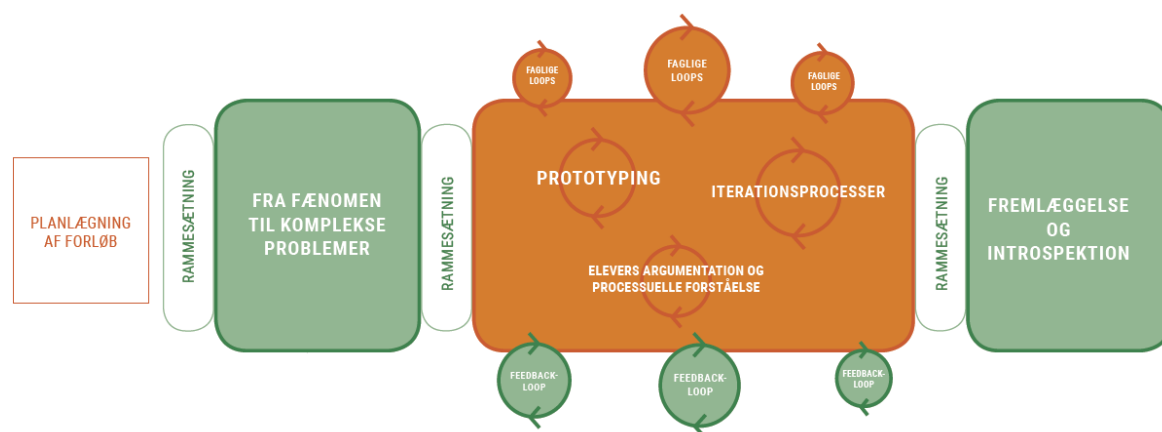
PLANLÆGNING AF FORLØB

RAMMESÆTNING

FRA FÆNOMEN TIL KOMPLEKSE PROBLEMER

RAMMESÆTNING

FAGLIGE LOOPS

FAGLIGE LOOPS

FAGLIGE LOOPS

PROTOTYPING

ITERATIONSPROCESSER

ELEVERS ARGUMENTATION OG PROCESSUELLE FORSTÅELSE

FEEDBACK-LOOP

FEEDBACK-LOOP

FEEDBACK-LOOP

RAMMESÆTNING

FREMLÆGGELSE OG INTROSPEKTION